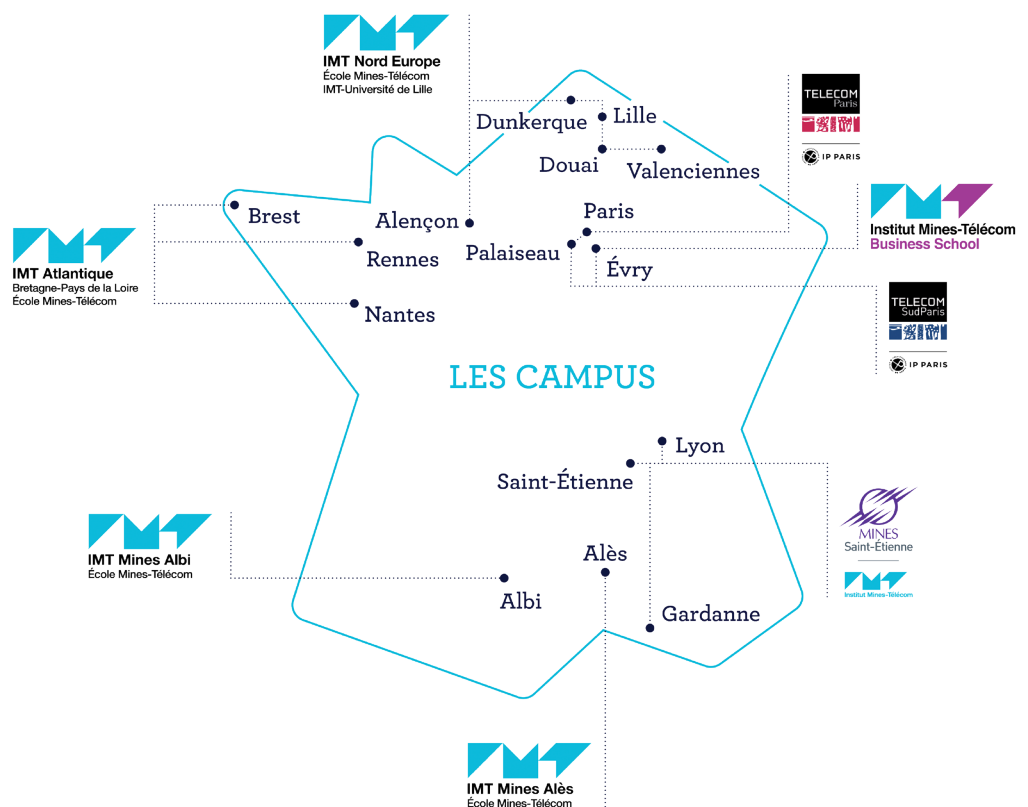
IMT Nord Europe
École Mines-Télécom
IMT-Université de Lille

TELECOM Paris

IP PARIS

Dunkerque
Lille
Douai
Valenciennes

Institut Mines-Télécom
Business School

IMT Atlantique
Bretagne-Pays de la Loire
École Mines-Télécom

Brest
Alençon
Paris
Rennes
Palaiseau
Évry
Nantes

TELECOM SudParis

IP PARIS

LES CAMPUS

Lyon
Saint-Étienne

MINES
Saint-Étienne

Institut Mines-Télécom

IMT Mines Albi
École Mines-Télécom

Alès
Albi
Gardanne

IMT Mines Alès
École Mines-Télécom